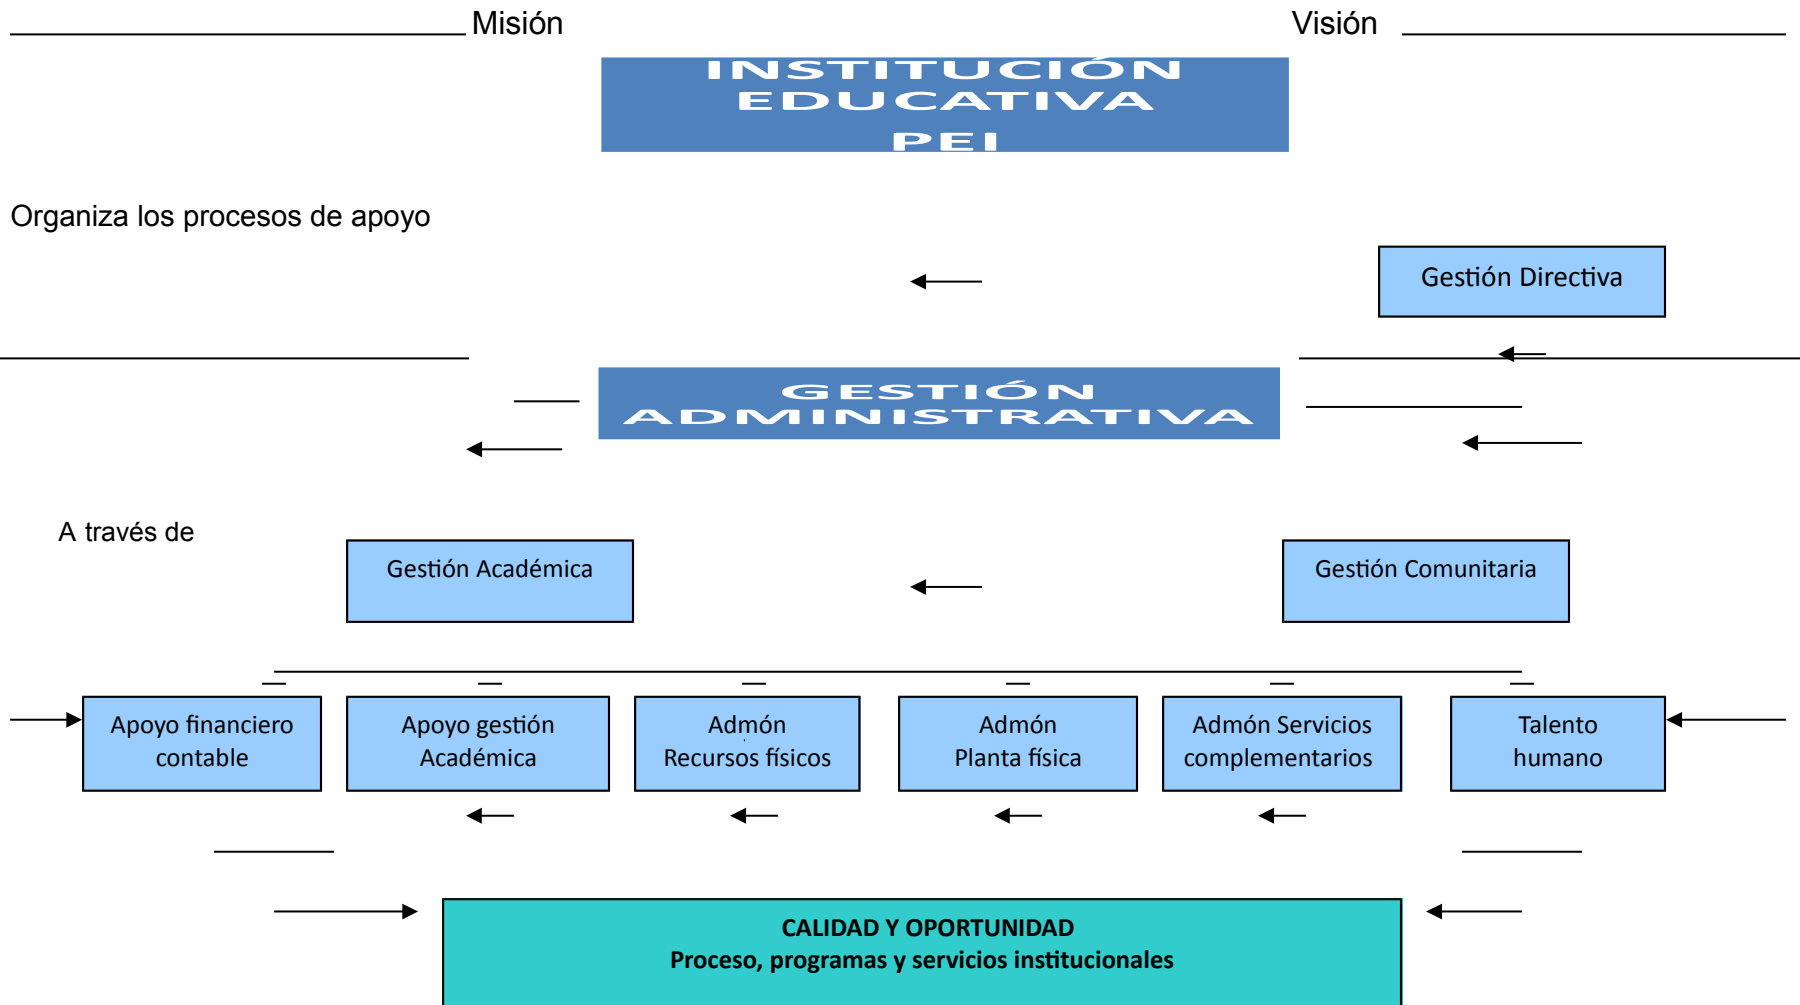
Misión

Visión

INSTITUCIÓN EDUCATIVA PEI

Organiza los procesos de apoyo

Gestión Directiva

GESTIÓN ADMINISTRATIVA

A través de

Gestión Académica

Gestión Comunitaria

Apoyo financiero contable

Apoyo gestión Académica

Admón Recursos físicos

Admón Planta física

Admón Servicios complementarios

Talento humano

CALIDAD Y OPORTUNIDAD
Proceso, programas y servicios institucionales